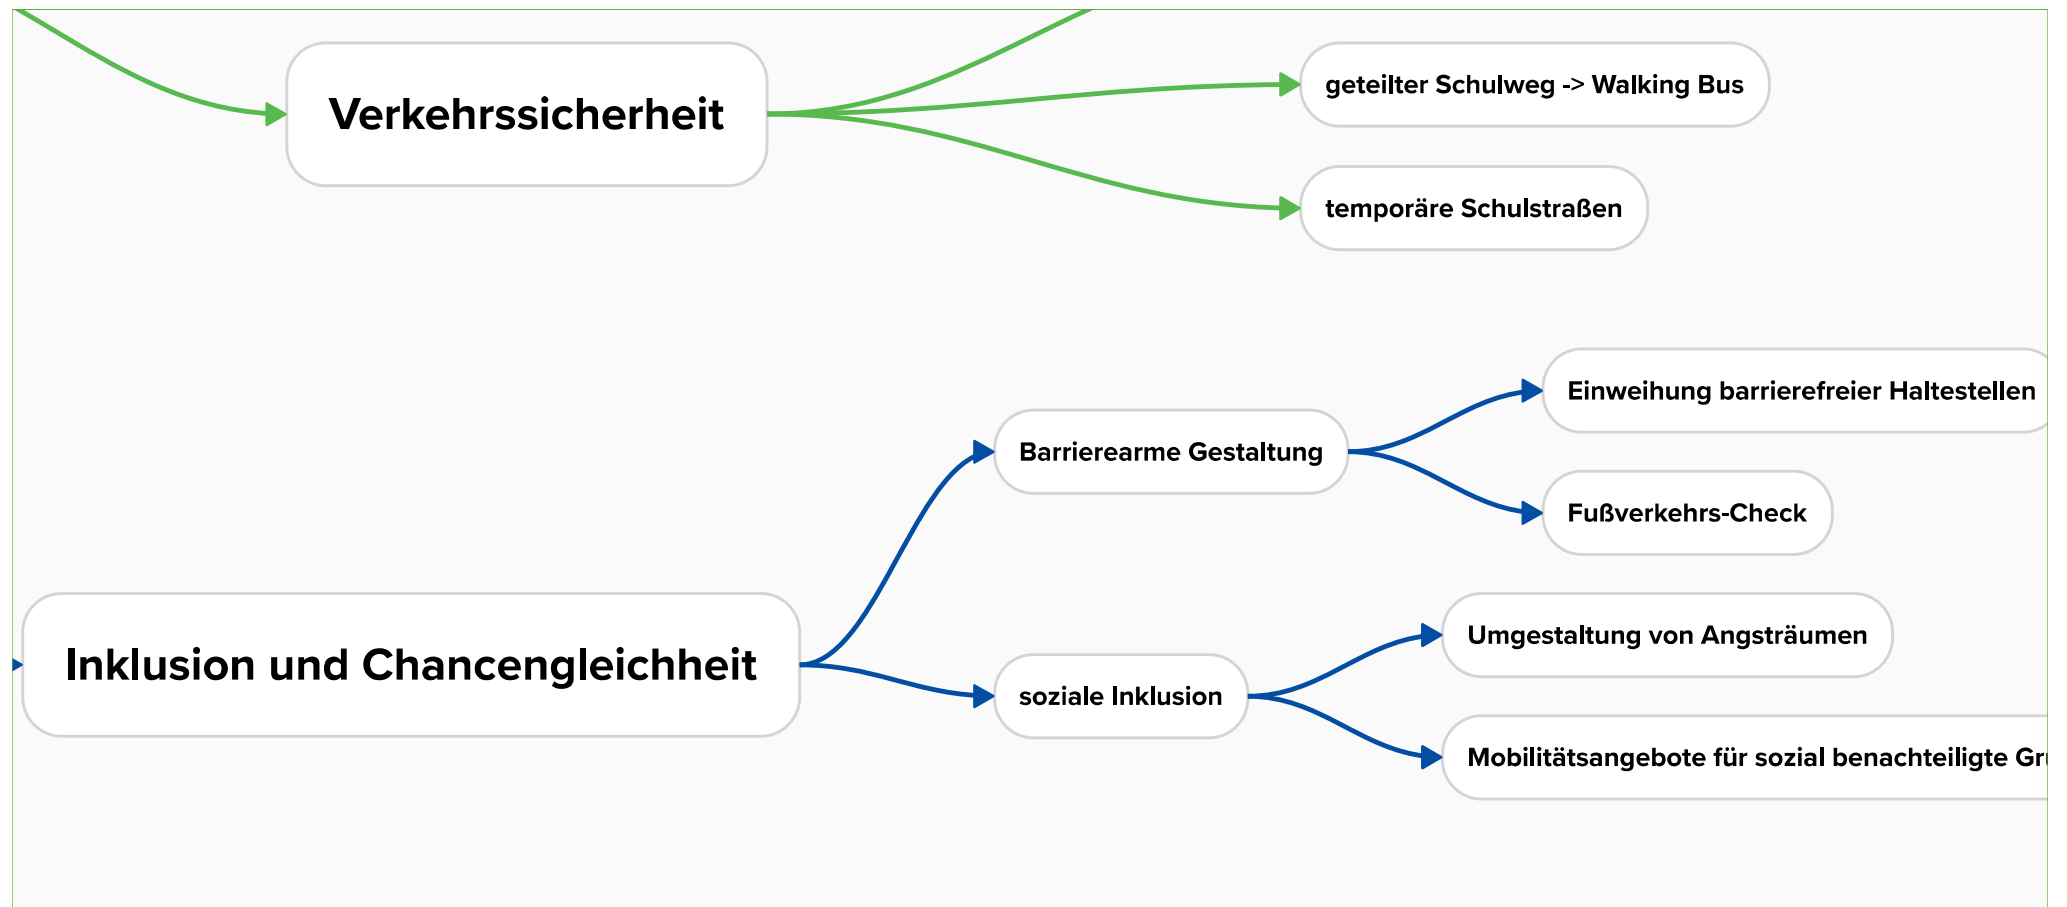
Verkehrssicherheit

geteilter Schulweg -> Walking Bus

temporäre Schulstraßen

Inklusion und Chancengleichheit

Barrierearme Gestaltung

Einweihung barrierefreier Haltestellen

Fußverkehrs-Check

soziale Inklusion

Umgestaltung von Angsträumen

Mobilitätsangebote für sozial benachteiligte Gr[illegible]